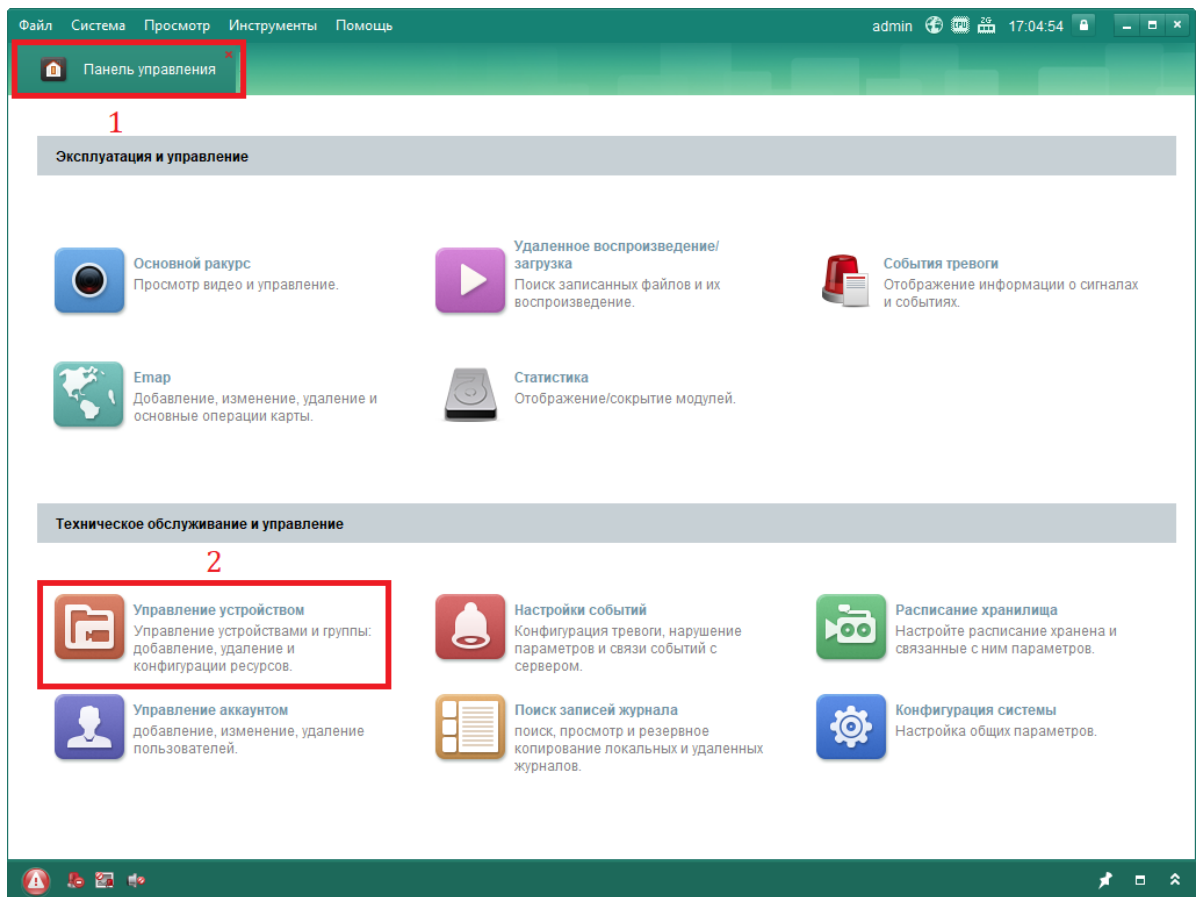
Файл Система Просмотр Инструменты Помощь

admin 17:04:54

Панель управления

1

Эксплуатация и управление

Основной ракурс
Просмотр видео и управление.

Удаленное воспроизведение/загрузка
Поиск записанных файлов и их воспроизведение.

События тревоги
Отображение информации о сигналах и событиях.

Emap
Добавление, изменение, удаление и основные операции карты.

Статистика
Отображение/сокрытие модулей.

Техническое обслуживание и управление

2

Управление устройством
Управление устройствами и группы: добавление, удаление и конфигурации ресурсов.

Настройки событий
Конфигурация тревоги, нарушение параметров и связи событий с сервером.

Расписание хранилища
Настройте расписание хранена и связанные с ним параметров.

Управление аккаунтом
добавление, изменение, удаление пользователей.

Поиск записей журнала
поиск, просмотр и резервное копирование локальных и удаленных журналов.

Конфигурация системы
Настройка общих параметров.